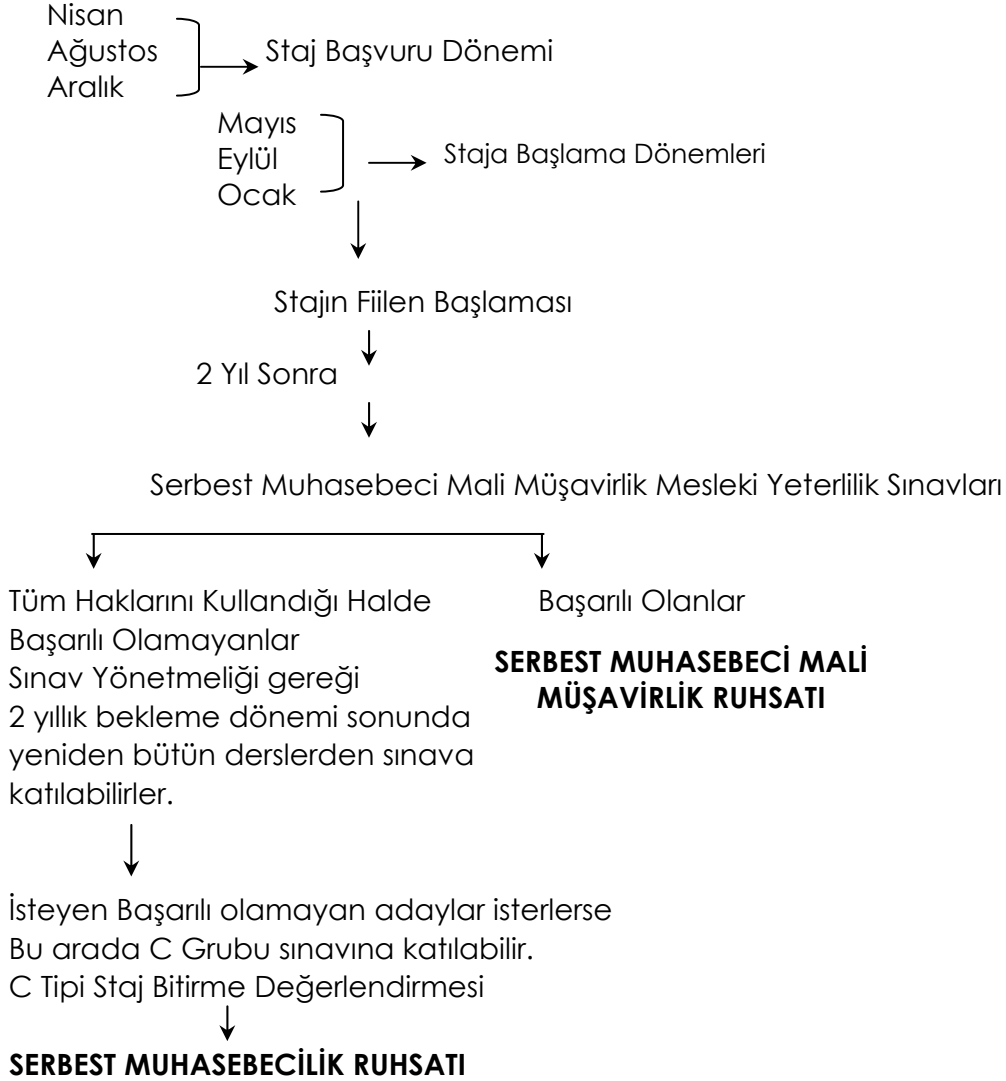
Nisan
Ağustos
Aralık

Staj Başvuru Dönemi

Mayıs
Eylül
Ocak

Staja Başlama Dönemleri

Stajın Fiilen Başlaması

2 Yıl Sonra

Serbest Muhasebeci Mali Müşavirlik Mesleki Yeterlilik Sınavları

Tüm Haklarını Kullandığı Halde Başarılı Olamayanlar
Sınav Yönetmeliği gereği 2 yıllık bekleme dönemi sonunda yeniden bütün derslerden sınava katılabilirler.

Başarılı Olanlar

**SERBEST MUHASEBECİ MALİ MÜŞAVİRLİK RUHSATI**

İsteyen Başarılı olamayan adaylar isterlerse
Bu arada C Grubu sınavına katılabilir.
C Tipi Staj Bitirme Değerlendirmesi

**SERBEST MUHASEBECİLİK RUHSATI**